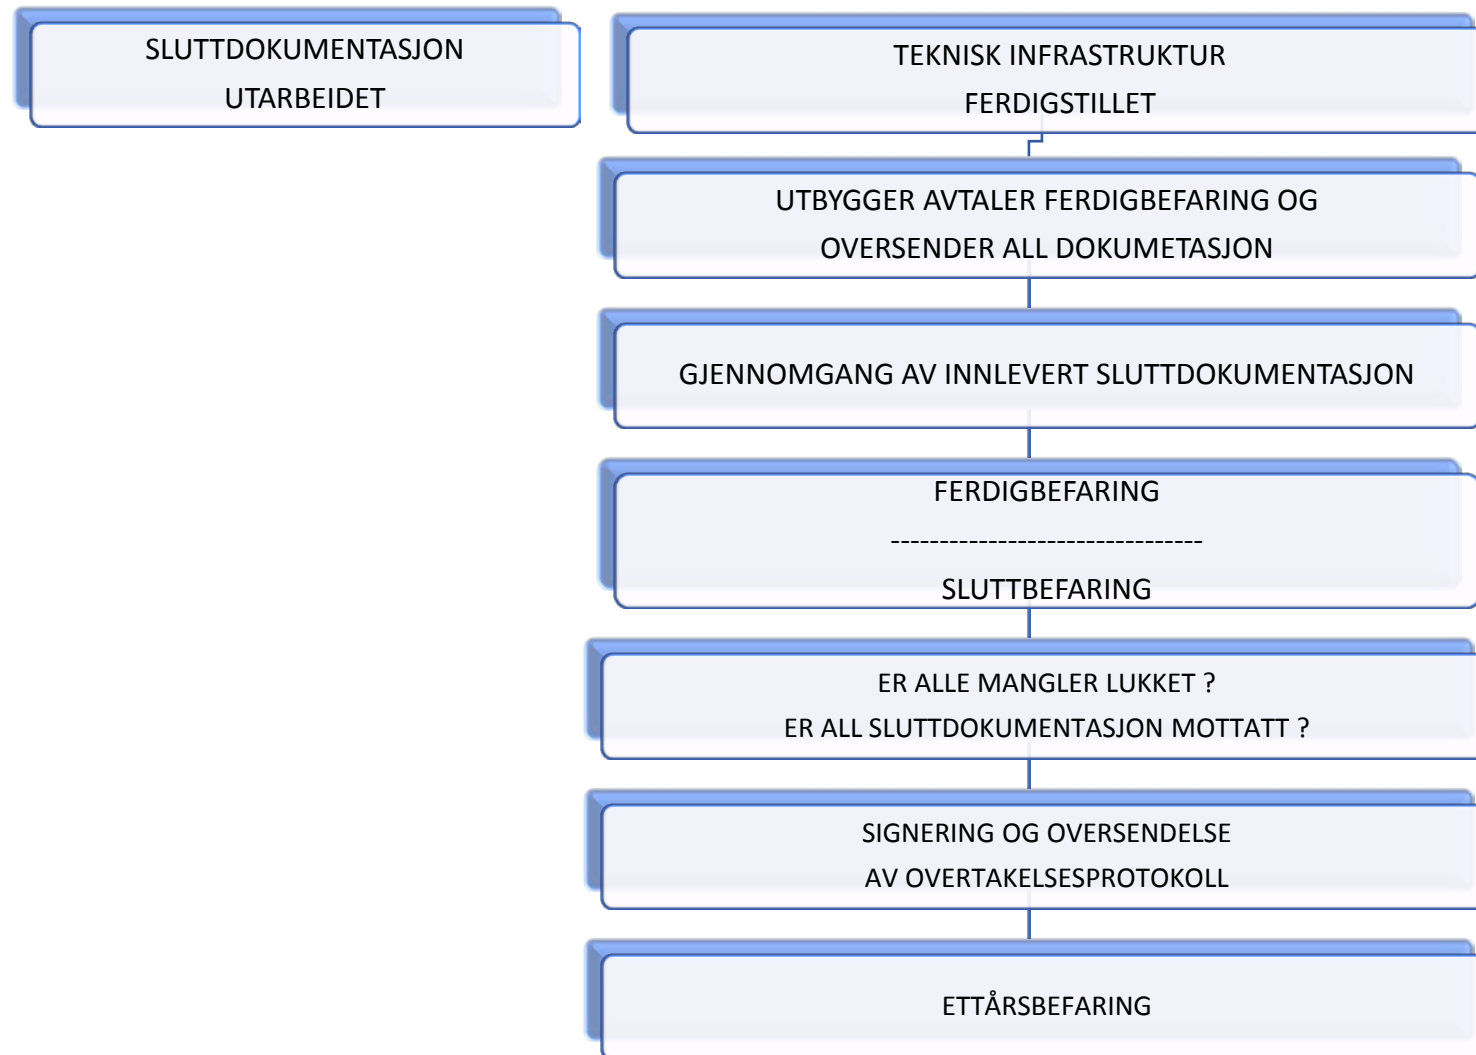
SLUTTDOKUMENTASJON UTARBEIDET

TEKNISK INFRASTRUKTUR FERDIGSTILLET

UTBYGGER AVTALER FERDIGBEFARING OG OVERSENDER ALL DOKUMETASJON

GJENNOMGANG AV INNLEVERT SLUTTDOKUMENTASJON

FERDIGBEFARING
--------------------------------
SLUTTBEFARING

ER ALLE MANGLER LUKKET ?
ER ALL SLUTTDOKUMENTASJON MOTTATT ?

SIGNERING OG OVERSENDELSE AV OVERTAKELSESPROTOKOLL

ETTÅRSBEFARING